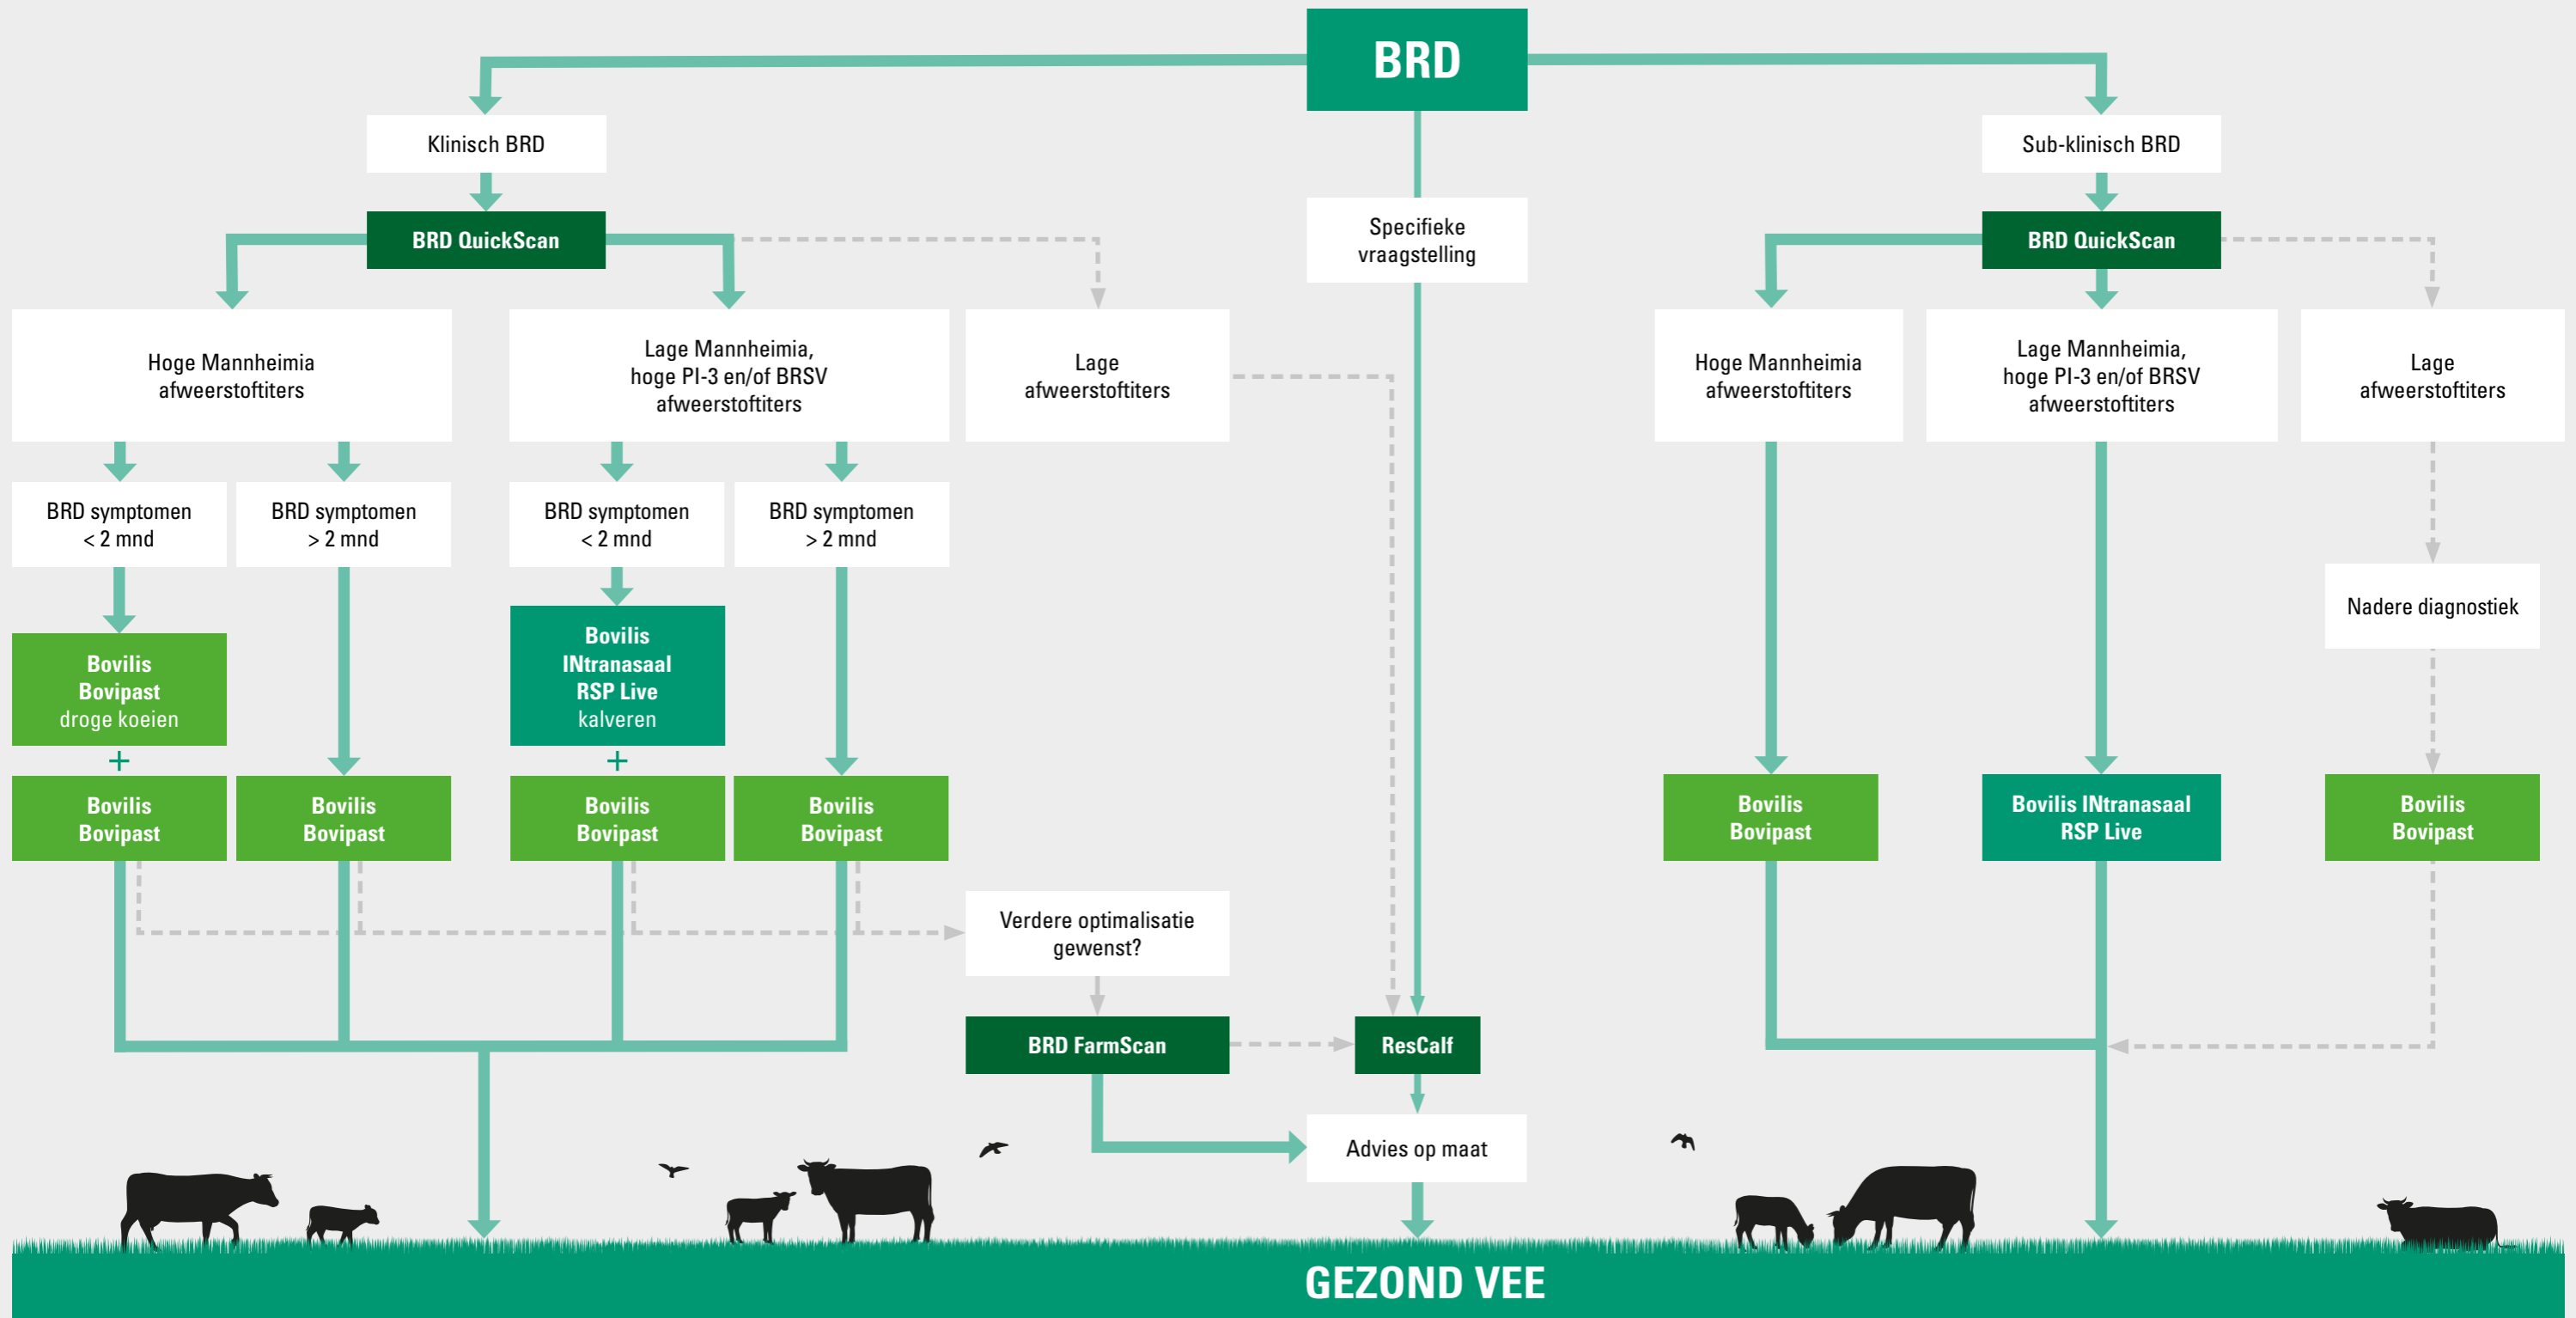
BRD

Klinisch BRD

BRD QuickScan

Hoge Mannheimia afweerstoftiters

Lage Mannheimia, hoge PI-3 en/of BRSV afweerstoftiters

Lage afweerstoftiters

BRD symptomen < 2 mnd

BRD symptomen > 2 mnd

BRD symptomen < 2 mnd

BRD symptomen > 2 mnd

Bovilis Bovipast droge koeien

+

Bovilis Bovipast

Bovilis Bovipast

Bovilis INtranasaal RSP Live kalveren

+

Bovilis Bovipast

Bovilis Bovipast

Verdere optimalisatie gewenst?

BRD FarmScan

Specifieke vraagstelling

ResCalf

Advies op maat

Sub-klinisch BRD

BRD QuickScan

Hoge Mannheimia afweerstoftiters

Lage Mannheimia, hoge PI-3 en/of BRSV afweerstoftiters

Lage afweerstoftiters

Nadere diagnostiek

Bovilis Bovipast

Bovilis INtranasaal RSP Live

Bovilis Bovipast

GEZOND VEE